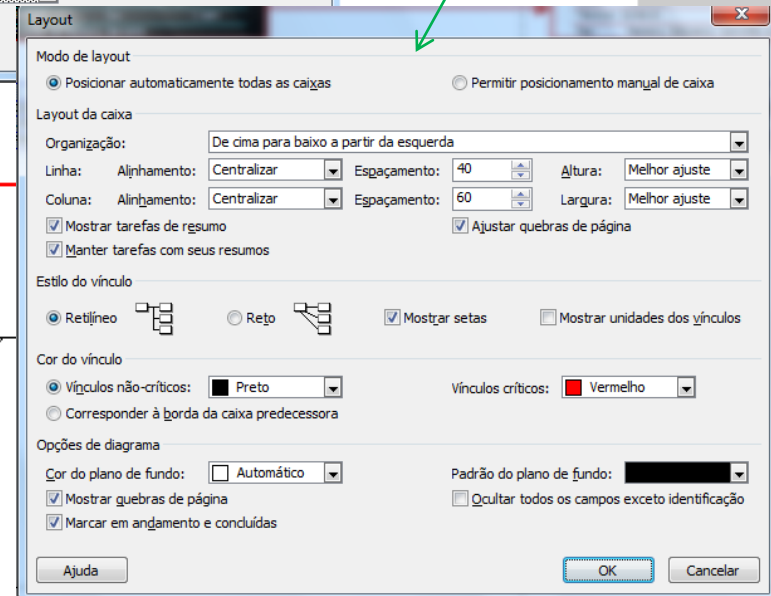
Layout

Modo de layout

Posicionar automaticamente todas as caixas

Permitir posicionamento manual de caixa

Layout da caixa

Organização: De cima para baixo a partir da esquerda

Linha: Alinhamento: Centralizar Espaçamento: 40 Altura: Melhor ajuste

Coluna: Alinhamento: Centralizar Espaçamento: 60 Largura: Melhor ajuste

Mostrar tarefas de resumo

Ajustar quebras de página

Manter tarefas com seus resumos

Estilo do vínculo

Retilíneo

Reto

Mostrar setas

Mostrar unidades dos vínculos

Cor do vínculo

Vínculos não-críticos: Preto

Vínculos críticos: Vermelho

Corresponder à borda da caixa predecessora

Opções de diagrama

Cor do plano de fundo: Automático

Padrão do plano de fundo:

Mostrar quebras de página

Ocultar todos os campos exceto identificação

Marcar em andamento e concluídas

Ajuda

OK

Cancelar